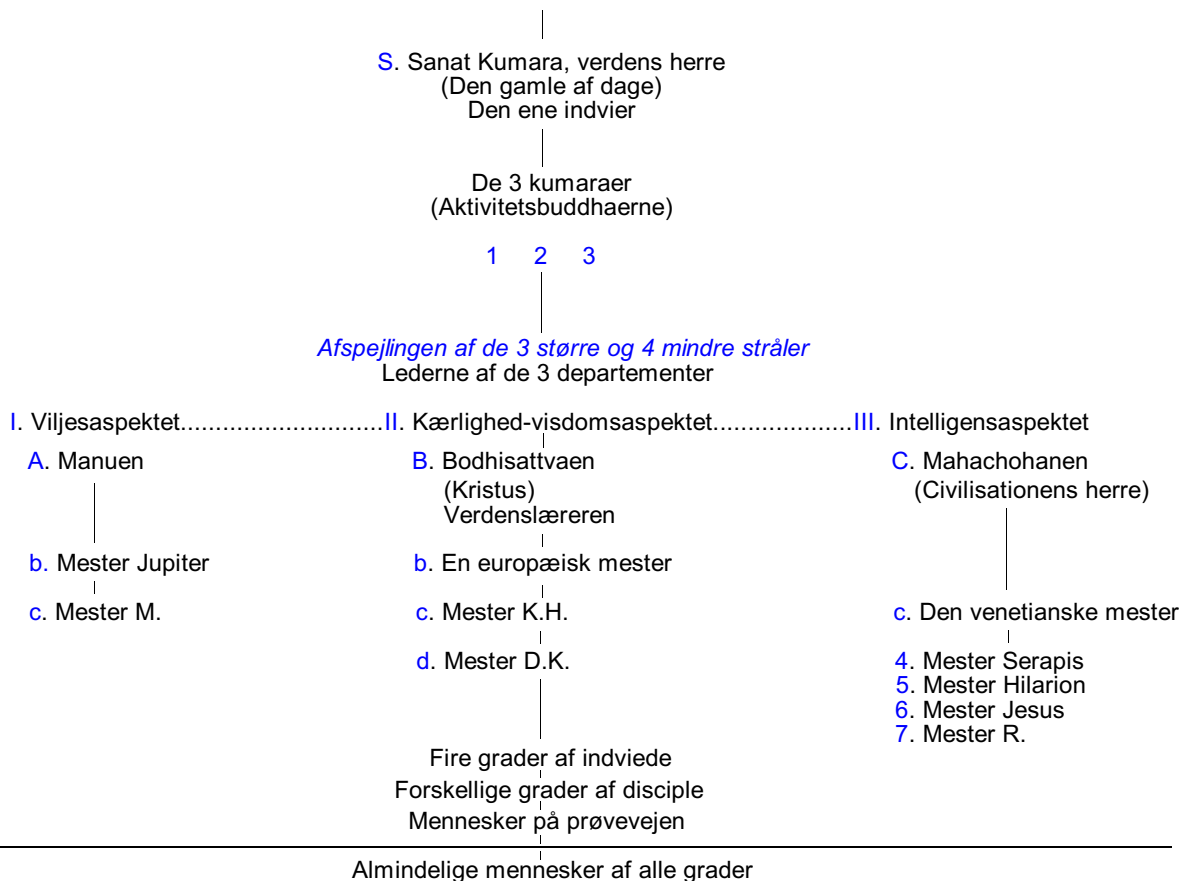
S. Sanat Kumara, verdens herre
(Den gamle af dage)
Den ene indvier

De 3 kumaraer
(Aktivitetsbuddhaerne)

1 2 3

Afspejlingen af de 3 større og 4 mindre stråler
Lederne af de 3 departementer

I. Viljesaspektet............................II. Kærlighed-visdomsaspektet...................III. Intelligensaspektet

A. Manuen

b. Mester Jupiter

c. Mester M.

B. Bodhisattvaen
(Kristus)
Verdenslæreren

b. En europæisk mester

c. Mester K.H.

d. Mester D.K.

C. Mahachohanen
(Civilisationens herre)

c. Den venetianske mester

4. Mester Serapis
5. Mester Hilarion
6. Mester Jesus
7. Mester R.

Fire grader af indviede
Forskellige grader af disciple
Mennesker på prøvevejen

Almindelige mennesker af alle grader